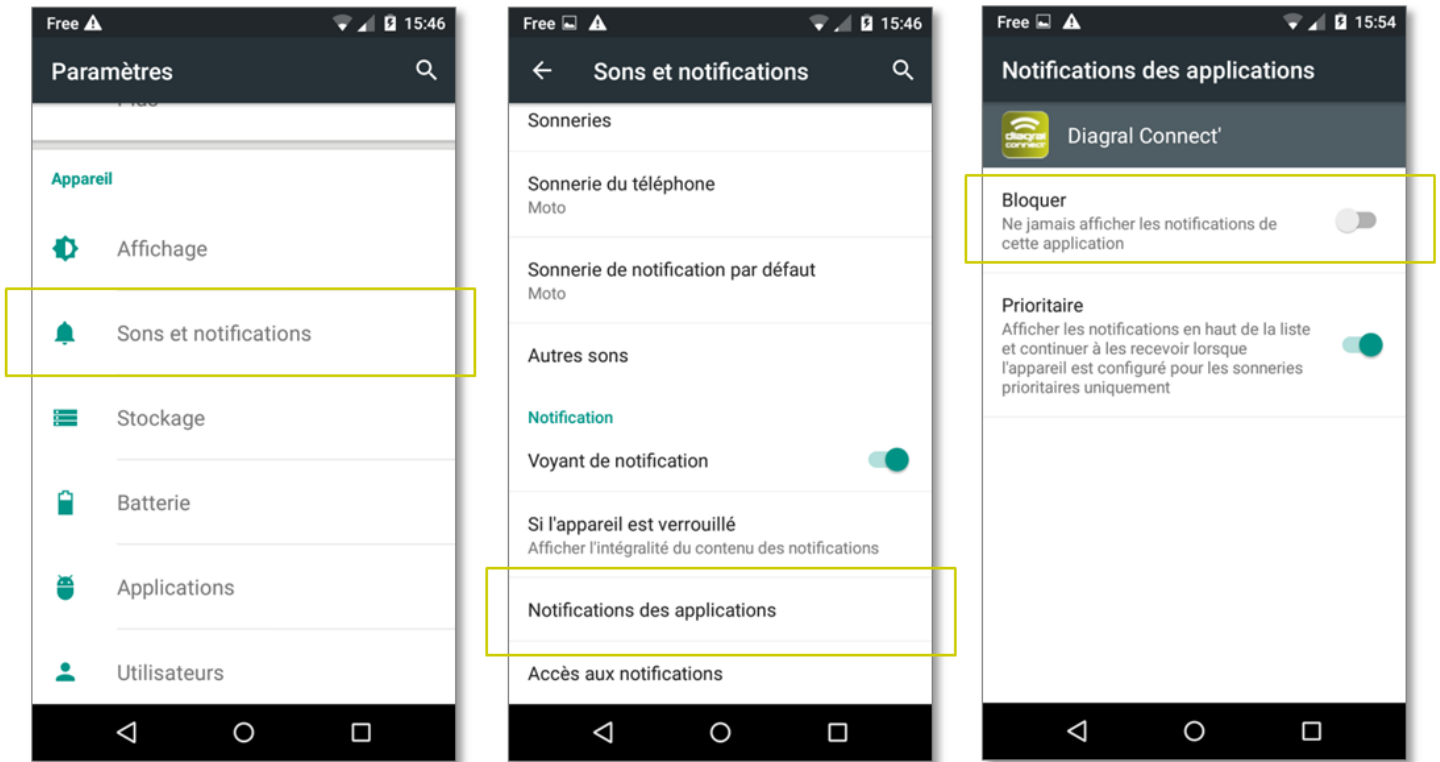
Free 15:46

Paramètres

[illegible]

Appareil

Affichage

Sons et notifications

Stockage

Batterie

Applications

Utilisateurs

Free 15:46

Sons et notifications

Sonneries

Sonnerie du téléphone
Moto

Sonnerie de notification par défaut
Moto

Autres sons

Notification

Voyant de notification

Si l'appareil est verrouillé
Afficher l'intégralité du contenu des notifications

Notifications des applications

Accès aux notifications

Free 15:54

Notifications des applications

diagral connect

Diagral Connect'

Bloquer
Ne jamais afficher les notifications de cette application

Prioritaire
Afficher les notifications en haut de la liste et continuer à les recevoir lorsque l'appareil est configuré pour les sonneries prioritaires uniquement